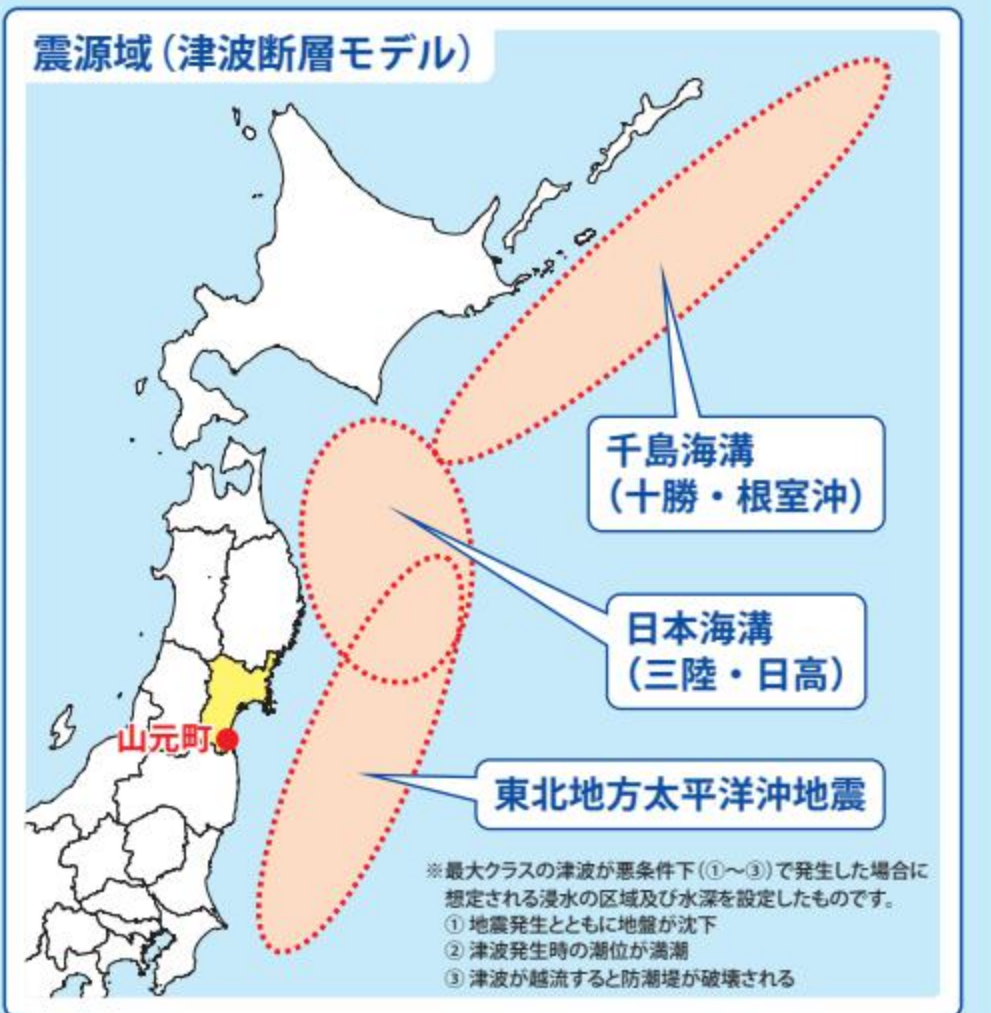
震源域（津波断層モデル）

千島海溝
（十勝・根室沖）

日本海溝
（三陸・日高）

東北地方太平洋沖地震

山元町

※最大クラスの津波が悪条件下（①～③）で発生した場合に想定される浸水の区域及び水深を設定したものです。
① 地震発生とともに地盤が沈下
② 津波発生時の潮位が満潮
③ 津波が越流すると防潮堤が破壊される